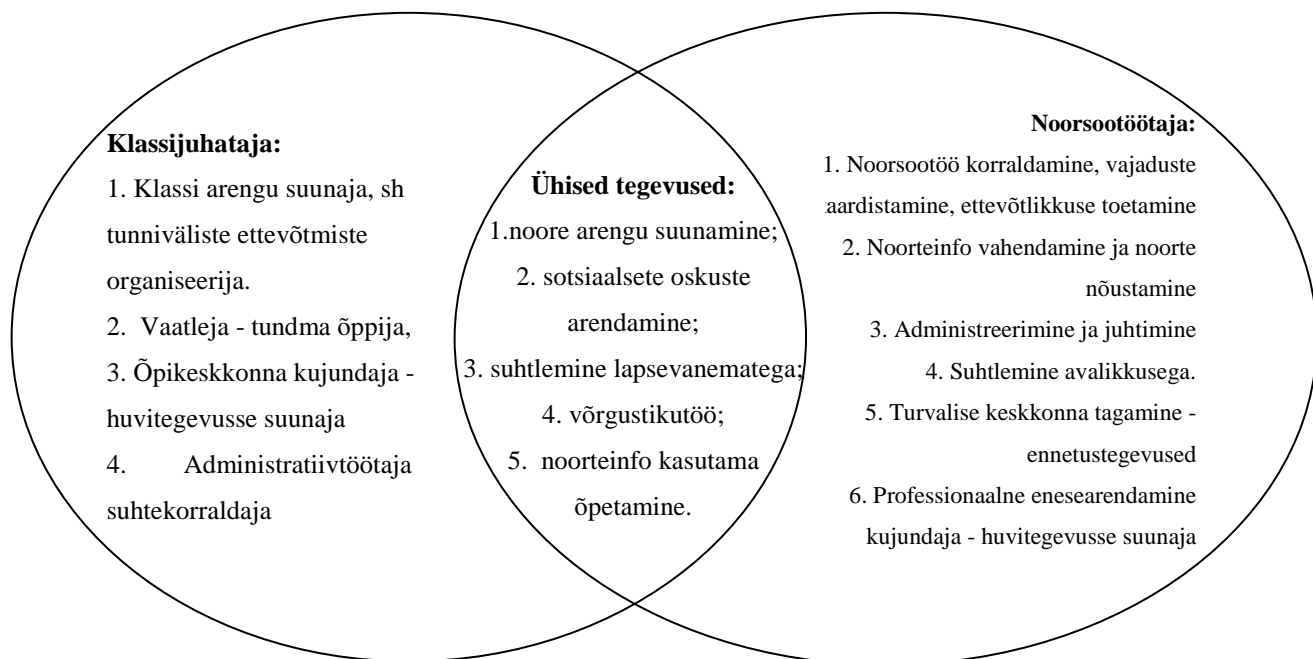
**Klassijuhataja:**

1. Klassi arengu suunaja, sh tunniväliste ettevõtmiste organiseerija.
2. Vaatleja - tundma õppija,
3. Õpikeskkonna kujundaja - huvitegevusse suunaja
4. Administratiivtöötaja suhtekorraldaja

**Ühised tegevused:**

1.noore arengu suunamine;
2. sotsiaalsete oskuste arendamine;
3. suhtlemine lapsevanematega;
4. võrgustikutöö;
5. noorteinfo kasutama õpetamine.

**Noorsootöötaja:**

1. Noorsootöö korraldamine, vajaduste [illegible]aardistamine, ettevõtlikkuse toetamine
2. Noorteinfo vahendamine ja noorte nõustamine
3. Administreerimine ja juhtimine
4. Suhtlemine avalikkusega.
5. Turvalise keskkonna tagamine - ennetustegevused
6. Professionaalne enesearendamine kujundaja - huvitegevusse suunaja